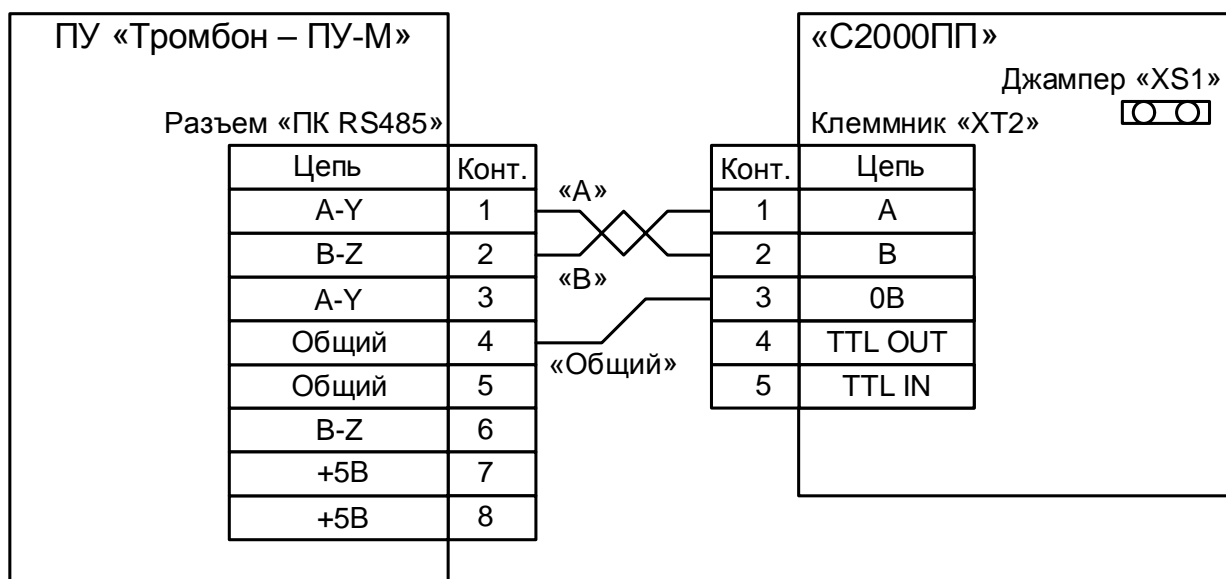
ПУ «Тромбон – ПУ-М»

Разъем «ПК RS485»

| Цепь | Конт. |
|---|---|
| A-Y | 1 |
| B-Z | 2 |
| A-Y | 3 |
| Общий | 4 |
| Общий | 5 |
| B-Z | 6 |
| +5В | 7 |
| +5В | 8 |

«А»

«В»

«Общий»

«С2000ПП»

Джампер «XS1»

Клеммник «XT2»

| Конт. | Цепь |
|---|---|
| 1 | A |
| 2 | B |
| 3 | 0В |
| 4 | TTL OUT |
| 5 | TTL IN |